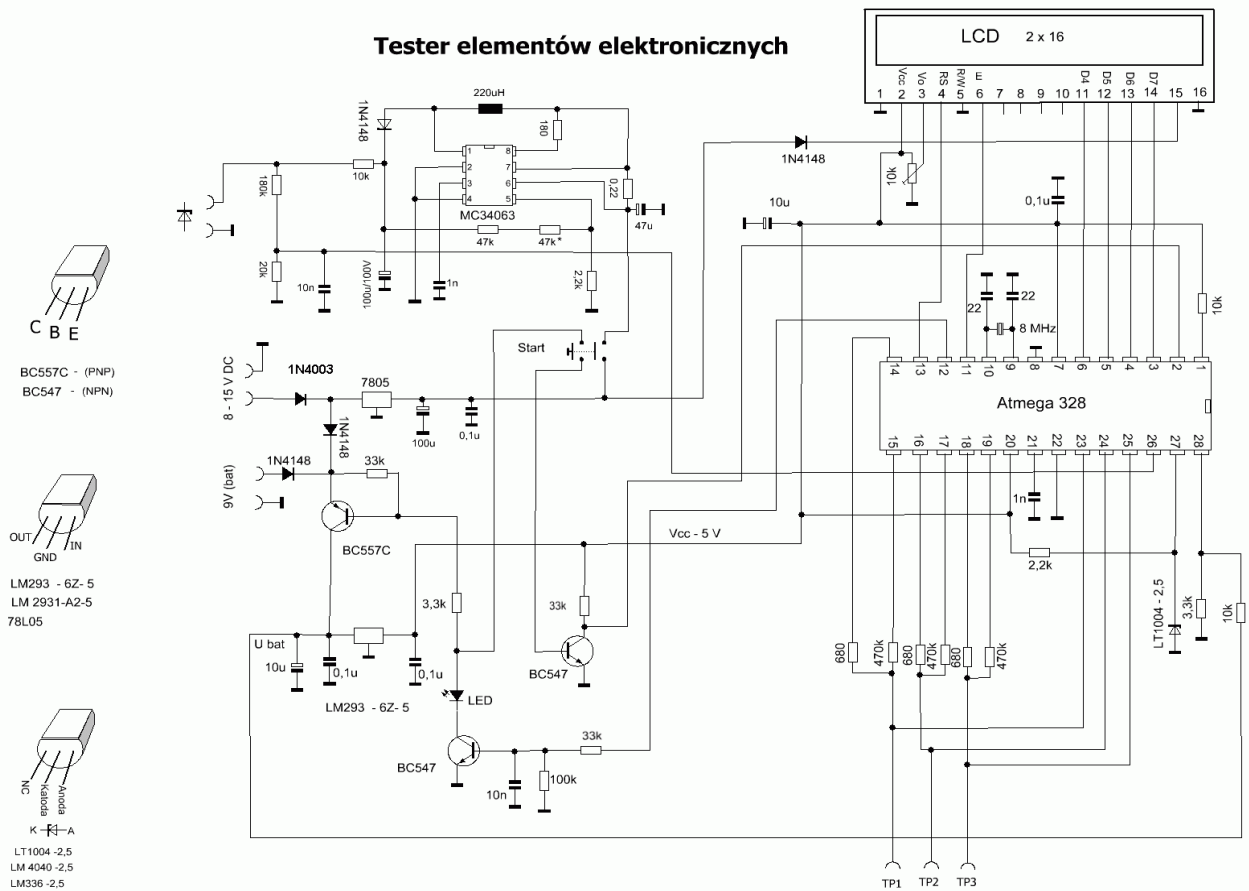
Tester elementów elektronicznych

LCD 2 x 16

1 2 Vcc 3 Vo 4 RS 5 R/W 6 E 7 8 9 10 11 D4 12 D5 13 D6 14 D7 15 16

220uH
1N4148
180
10k
180k
20k
10n
100u/100V
1n
MC34063
1 2 3 4 8 7 6 5
0,22
47u
47k
47k*
2,2k
1N4148
10k
10u
0,1u
22
22
8 MHz
10k

C B E

BC557C - (PNP)
BC547 - (NPN)

Start
8 - 15 V DC
1N4003
7805
100u
0,1u
1N4148

14 13 12 11 10 9 8 7 6 5 4 3 2 1
Atmega 328
15 16 17 18 19 20 21 22 23 24 25 26 27 28

9V (bat)
1N4148
33k
BC557C
1n
Vcc - 5 V
2,2k

OUT GND IN

LM293 - 6Z- 5
LM 2931-A2-5
78L05

3,3k
33k
BC547
U bat
10u
0,1u
0,1u
LM293 - 6Z- 5
LED
680 470k 680 470k 680 470k
LT1004 - 2,5
3,3k
10k

NC Katoda Anoda
K A

BC547
33k
10n
100k

LT1004 -2,5
LM 4040 -2,5
LM336 -2,5

TP1 TP2 TP3